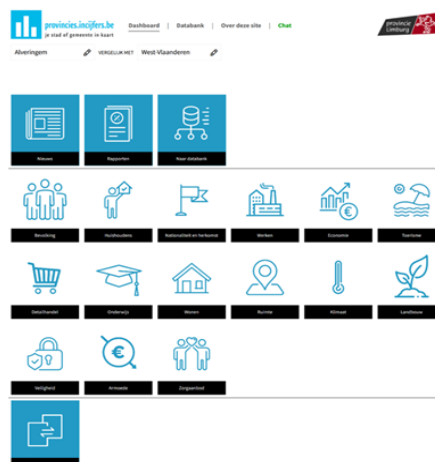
provincies.incijfers.be
je stad of gemeente in kaart

Dashboard | Databank | Over deze site | Chat

provincie Limburg

Alveringem
VERGELIJK MET
West-Vlaanderen

Nieuws
Rapporten
Naar databank

Bevolking
Huishoudens
Nationaliteit en herkomst
Werken
Economie
Toerisme

Detailhandel
Onderwijs
Wonen
Ruimte
Klimaat
Landbouw

Veiligheid
Armoede
Zorgaanbod